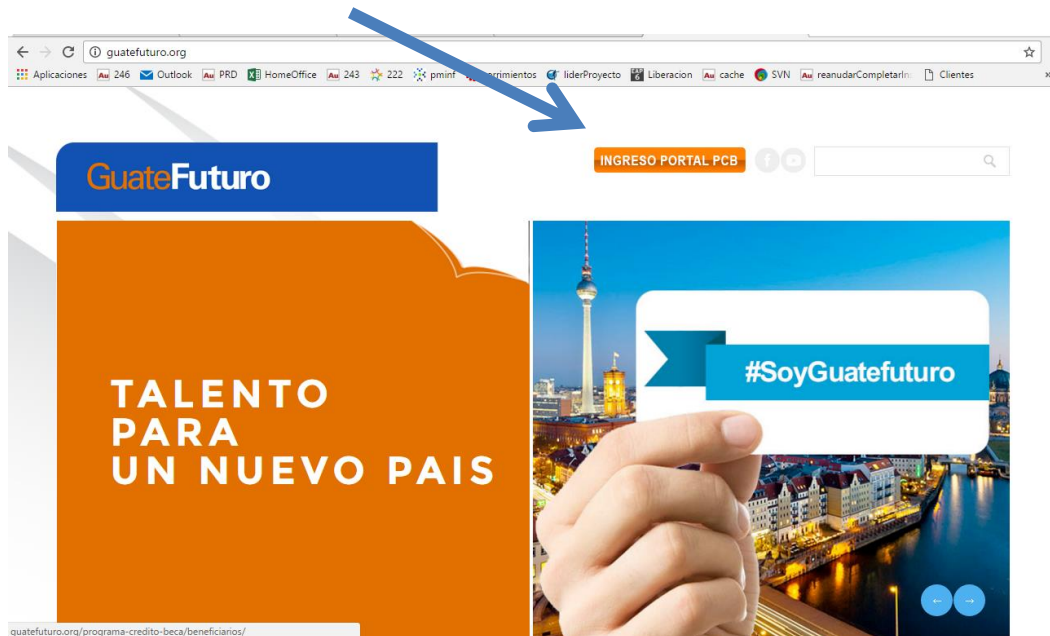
guatefuturo.org

Aplicaciones 246 Outlook PRD HomeOffice 243 222 pminf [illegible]rrimientos liderProyecto Liberacion cache SVN reanudarCompletarIn Clientes

GuateFuturo

INGRESO PORTAL PCB

TALENTO
PARA
UN NUEVO PAIS

#SoyGuatefuturo

guatefuturo.org/programa-credito-beca/beneficiarios/